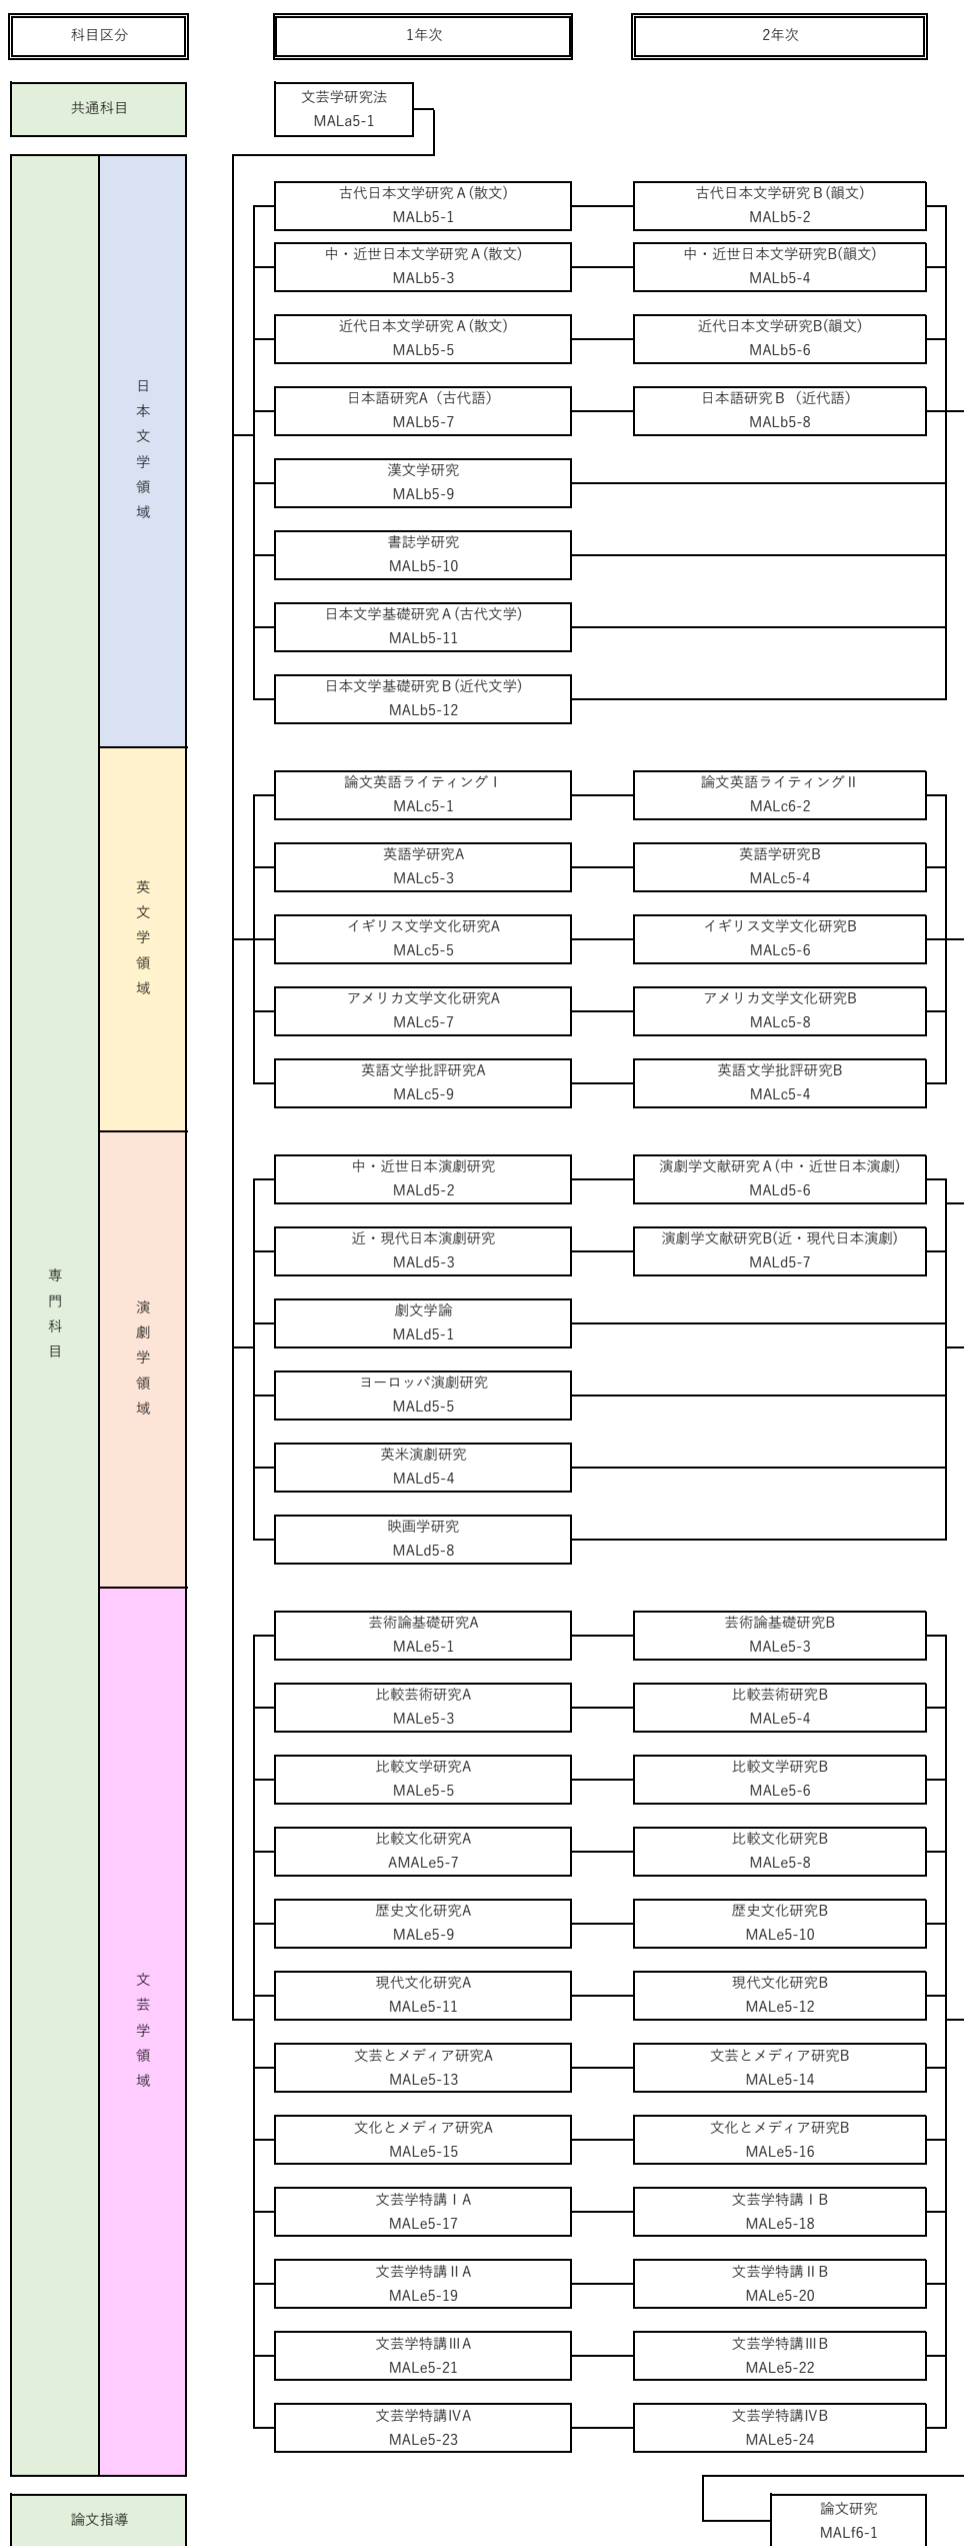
科目区分

1年次

2年次

共通科目

文芸学研究法
MALa5-1

専門科目

日本文学領域

古代日本文学研究Ａ(散文)
MALb5-1

古代日本文学研究Ｂ(韻文)
MALb5-2

中・近世日本文学研究Ａ(散文)
MALb5-3

中・近世日本文学研究B(韻文)
MALb5-4

近代日本文学研究Ａ(散文)
MALb5-5

近代日本文学研究B(韻文)
MALb5-6

日本語研究A（古代語）
MALb5-7

日本語研究Ｂ（近代語）
MALb5-8

漢文学研究
MALb5-9

書誌学研究
MALb5-10

日本文学基礎研究Ａ(古代文学)
MALb5-11

日本文学基礎研究Ｂ(近代文学)
MALb5-12

英文学領域

論文英語ライティングⅠ
MALc5-1

論文英語ライティングⅡ
MALc6-2

英語学研究A
MALc5-3

英語学研究B
MALc5-4

イギリス文学文化研究A
MALc5-5

イギリス文学文化研究B
MALc5-6

アメリカ文学文化研究A
MALc5-7

アメリカ文学文化研究B
MALc5-8

英語文学批評研究A
MALc5-9

英語文学批評研究B
MALc5-4

演劇学領域

中・近世日本演劇研究
MALd5-2

演劇学文献研究Ａ(中・近世日本演劇)
MALd5-6

近・現代日本演劇研究
MALd5-3

演劇学文献研究B(近・現代日本演劇)
MALd5-7

劇文学論
MALd5-1

ヨーロッパ演劇研究
MALd5-5

英米演劇研究
MALd5-4

映画学研究
MALd5-8

文芸学領域

芸術論基礎研究A
MALe5-1

芸術論基礎研究B
MALe5-3

比較芸術研究A
MALe5-3

比較芸術研究B
MALe5-4

比較文学研究A
MALe5-5

比較文学研究B
MALe5-6

比較文化研究A
AMALe5-7

比較文化研究B
MALe5-8

歴史文化研究A
MALe5-9

歴史文化研究B
MALe5-10

現代文化研究A
MALe5-11

現代文化研究B
MALe5-12

文芸とメディア研究A
MALe5-13

文芸とメディア研究B
MALe5-14

文化とメディア研究A
MALe5-15

文化とメディア研究B
MALe5-16

文芸学特講ⅠA
MALe5-17

文芸学特講ⅠB
MALe5-18

文芸学特講ⅡA
MALe5-19

文芸学特講ⅡB
MALe5-20

文芸学特講ⅢA
MALe5-21

文芸学特講ⅢB
MALe5-22

文芸学特講ⅣA
MALe5-23

文芸学特講ⅣB
MALe5-24

論文指導

論文研究
MALf6-1